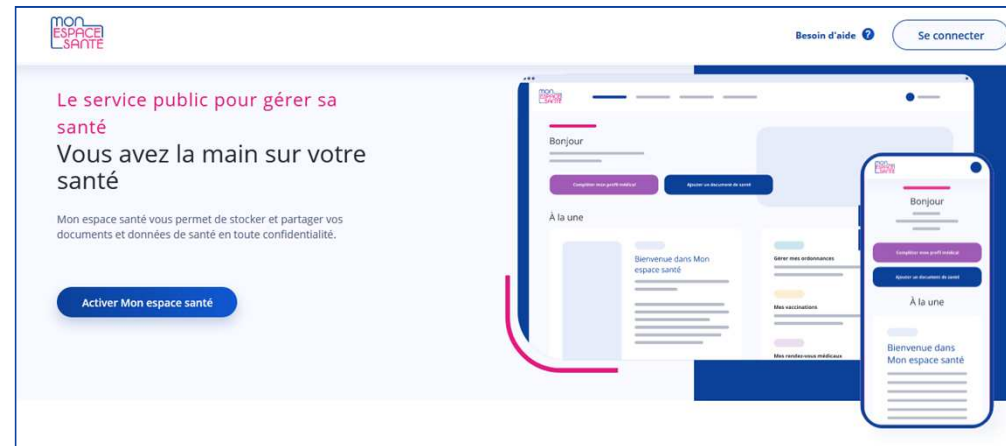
MON ESPACE SANTÉ

Besoin d'aide ?

Se connecter

Le service public pour gérer sa santé

Vous avez la main sur votre santé

Mon espace santé vous permet de stocker et partager vos documents et données de santé en toute confidentialité.

Activer Mon espace santé

MON ESPACE SANTÉ

Bonjour

Compléter mon profil médical

Ajouter un document de santé

À la une

Bienvenue dans Mon espace santé

Gérer mes ordonnances

Mes vaccinations

Mes rendez-vous médicaux

MON ESPACE SANTÉ

Bonjour

Compléter mon profil médical

Ajouter un document de santé

À la une

Bienvenue dans Mon espace santé